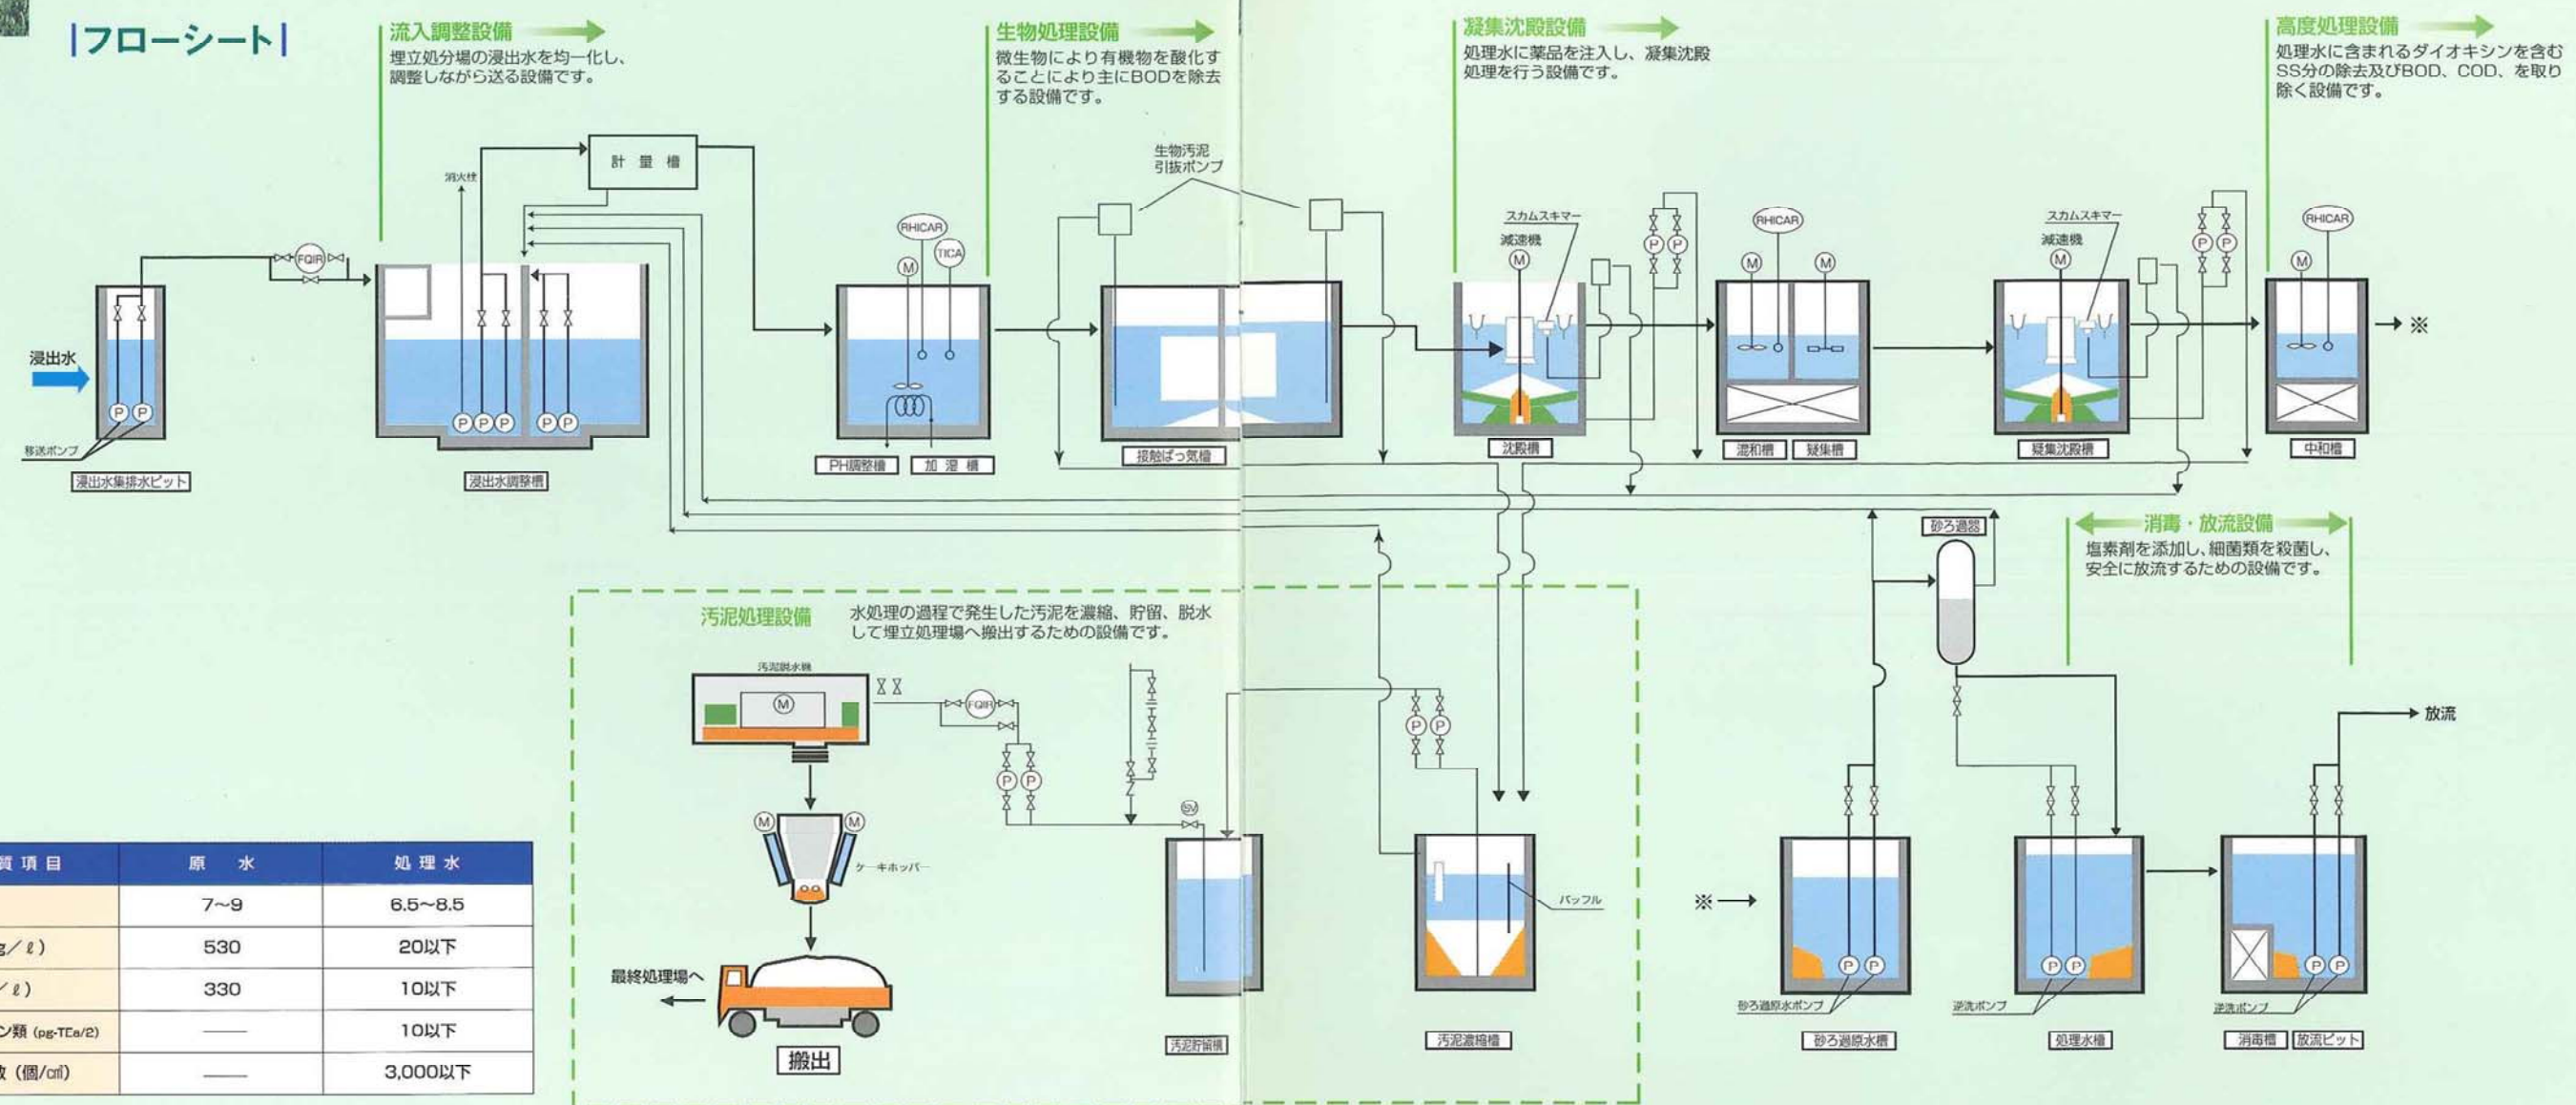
|フローシート|

流入調整設備
埋立処分場の浸出水を均一化し、調整しながら送る設備です。

生物処理設備
微生物により有機物を酸化することにより主にBODを除去する設備です。

凝集沈殿設備
処理水に薬品を注入し、凝集沈殿処理を行う設備です。

高度処理設備
処理水に含まれるダイオキシンを含むSS分の除去及びBOD、COD、を取り除く設備です。

計 量 槽
消火栓
生物汚泥引抜ポンプ
FQIR
RHICAR
TICA
M
スカムスキマー
減速機
RHICAR
M
M
スカムスキマー
減速機
M
RHICAR
M
※

浸出水
P P
移送ポンプ
浸出水集排水ピット
P P P P P
浸出水調整槽
PH調整槽
加 温 槽
接触ばっ気槽
沈殿槽
混和槽
凝集槽
凝集沈殿槽
中和槽

砂ろ過器

消毒・放流設備
塩素剤を添加し、細菌類を殺菌し、安全に放流するための設備です。

汚泥処理設備
水処理の過程で発生した汚泥を濃縮、貯留、脱水して埋立処理場へ搬出するための設備です。

汚泥脱水機
M
FQIR
P P
SV
P P
M M
ケーキホッパー
バッフル
最終処理場へ
搬出
汚泥貯留槽
汚泥濃縮槽
※
P P
砂ろ過原水ポンプ
砂ろ過原水槽
P P
逆洗ポンプ
処理水槽
P P
逆洗ポンプ
消毒槽
放流ピット
放流

| 質 項 目 | 原 水 | 処 理 水 |
|---|---|---|
| | 7~9 | 6.5~8.5 |
| g/ℓ) | 530 | 20以下 |
| /ℓ) | 330 | 10以下 |
| ン類 (pg-TEq/ℓ) | —— | 10以下 |
| 数 (個/㎤) | —— | 3,000以下 |